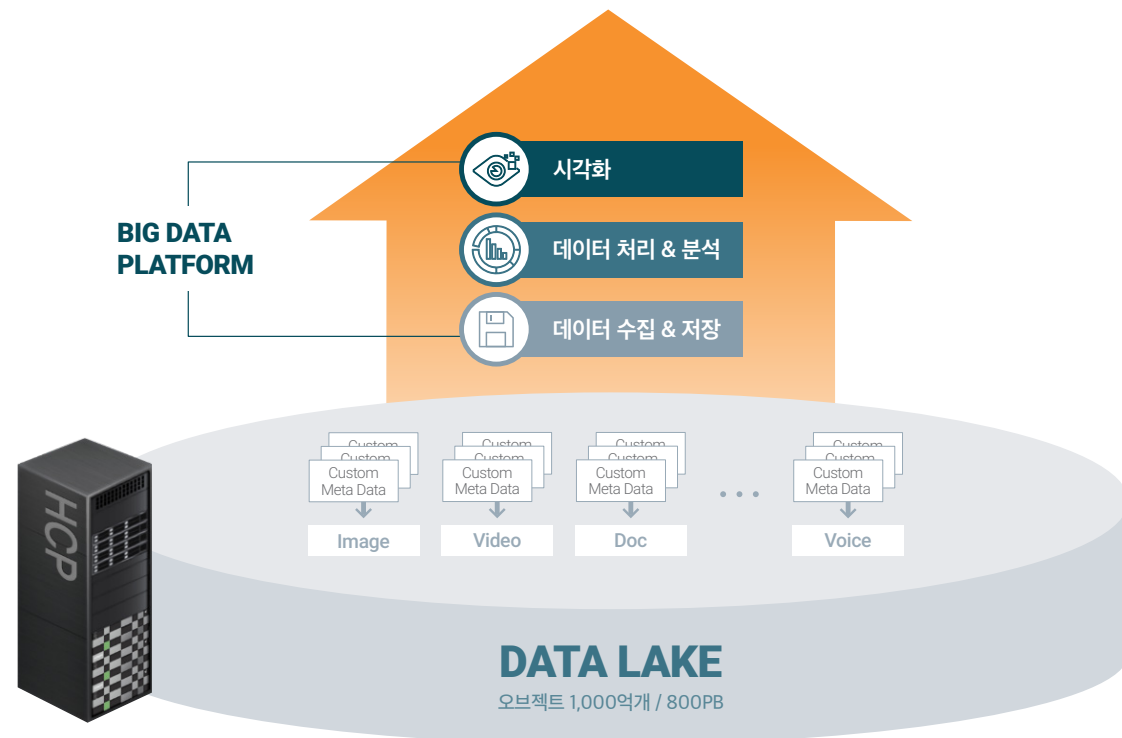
BIG DATA PLATFORM

시각화

데이터 처리 & 분석

데이터 수집 & 저장

HCP

Custom
Custom
Custom Meta Data
Image

Custom
Custom
Custom Meta Data
Video

Custom
Custom
Custom Meta Data
Doc

• • •

Custom
Custom
Custom Meta Data
Voice

DATA LAKE
오브젝트 1,000억개 / 800PB